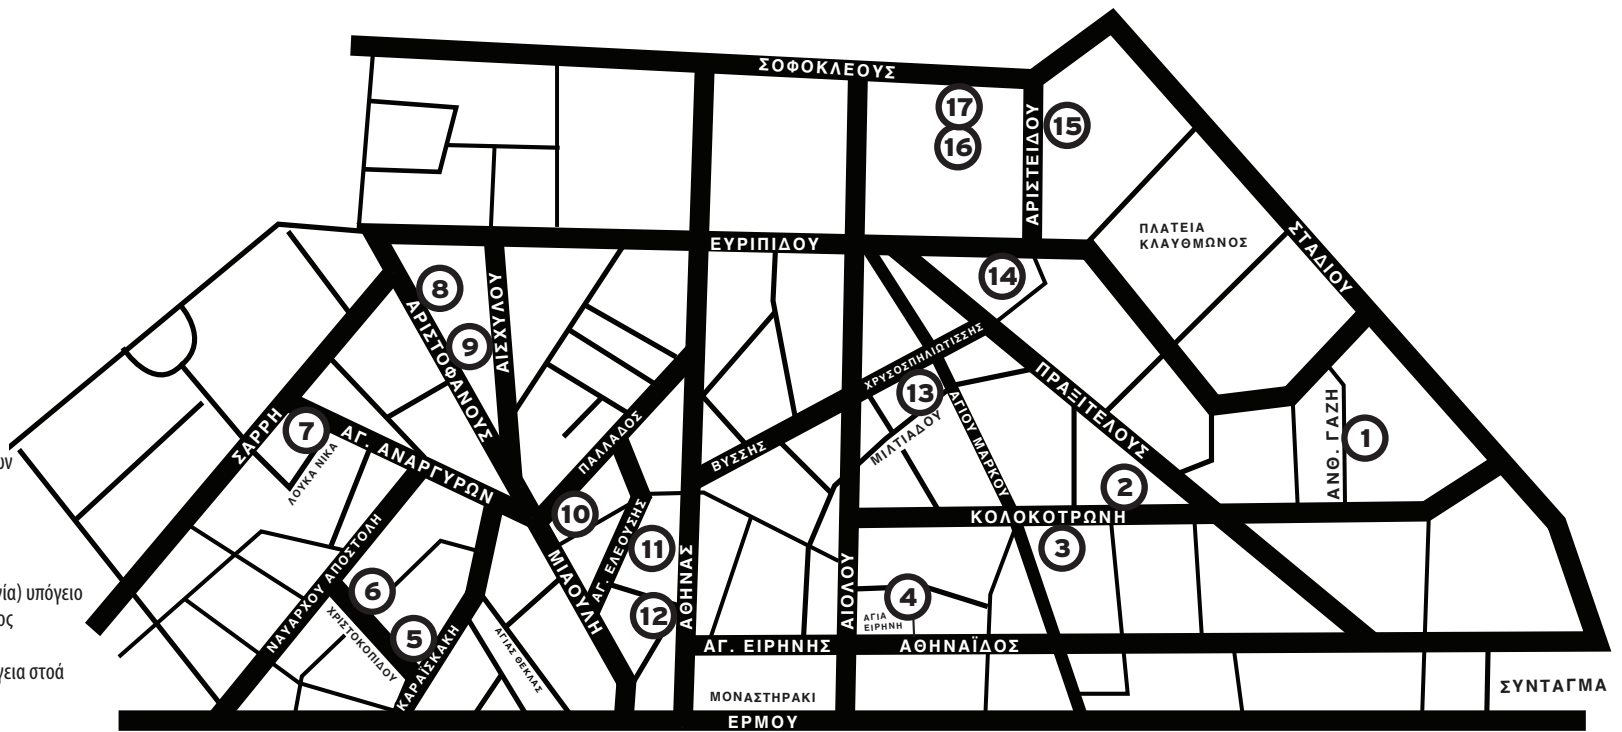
ΣΟΦΟΚΛΕΟΥΣ

17
16
15

ΑΡΙΣΤΕΙΔΟΥ

ΠΛΑΤΕΙΑ ΚΛΑΥΘΜΩΝΟΣ

ΣΤΑΔΙΟΥ

ΕΥΡΙΠΙΔΟΥ

8
9
14

ΑΡΙΣΤΟΦΑΝΟΥΣ
ΑΙΣΧΥΛΟΥ

ΧΡΥΣΟΣΠΗΛΙΩΤΙΣΣΗΣ

ΠΡΑΞΙΤΕΛΟΥΣ

13

ΠΑΛΛΑΔΟΣ

ΒΥΣΣΗΣ

ΜΙΛΤΙΑΔΟΥ

ΑΓΙΟΥ ΜΑΡΚΟΥ

ΑΝΘ. ΓΑΖΗ

1

ον

ΣΑΡΡΗ

7

ΑΓ. ΑΝΑΡΓΥΡΩΝ

ΛΟΥΚΑ ΝΙΚΑ

2

10
11

ΚΟΛΟΚΟΤΡΩΝΗ

3

ΑΓ. ΕΛΕΟΥΣΗΣ

ΜΙΑΟΥΛΗ

ΑΘΗΝΑΣ

ΑΙΟΛΟΥ

4

ΑΓΙΑ ΕΙΡΗΝΗ

νία) υπόγειο
ος

6

ΝΑΥΑΡΧΟΥ ΑΠΟΣΤΟΛΗ

5

ΧΡΙΣΤΟΚΟΠΙΔΟΥ

ΚΑΡΑΪΣΚΑΚΗ

ΑΓΙΑΣ ΘΕΚΛΑΣ

12

ΑΓ. ΕΙΡΗΝΗΣ

ΑΘΗΝΑΪΔΟΣ

γεια στοά

ΜΟΝΑΣΤΗΡΑΚΙ

ΣΥΝΤΑΓΜΑ

ΕΡΜΟΥ